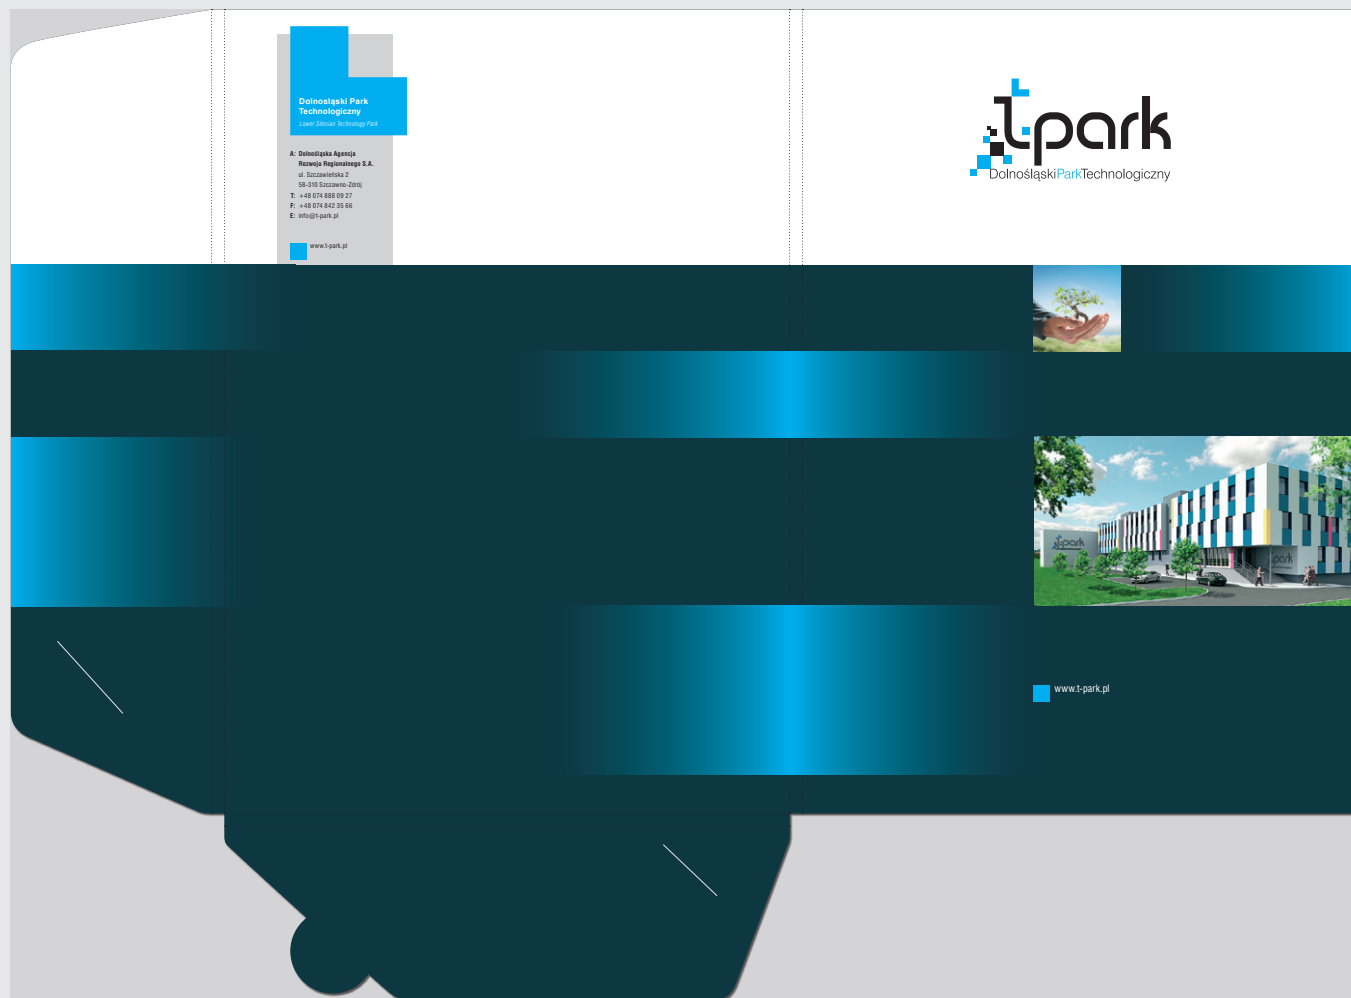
Dolnośląski Park Technologiczny
Lower Silesian Technology Park

A: Dolnośląska Agencja Rozwoju Regionalnego S.A.
ul. Szczawieńska 2
58-310 Szczawno-Zdrój
T: +48 074 888 09 27
F: +48 074 842 35 66
E: info@t-park.pl

www.t-park.pl

t-park
DolnośląskiParkTechnologiczny

t-park

t-park

www.t-park.pl